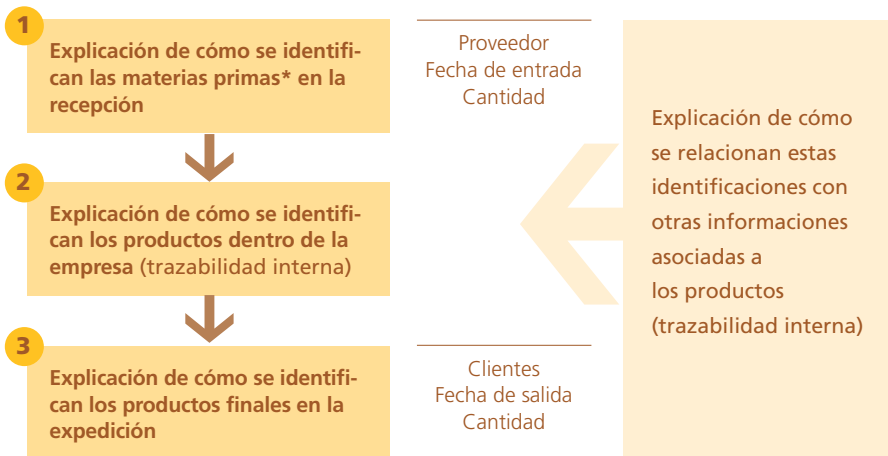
1

Explicación de cómo se identifican las materias primas* en la recepción

Proveedor
Fecha de entrada
Cantidad

2

Explicación de cómo se identifican los productos dentro de la empresa (trazabilidad interna)

3

Explicación de cómo se identifican los productos finales en la expedición

Clientes
Fecha de salida
Cantidad

Explicación de cómo se relacionan estas identificaciones con otras informaciones asociadas a los productos (trazabilidad interna)